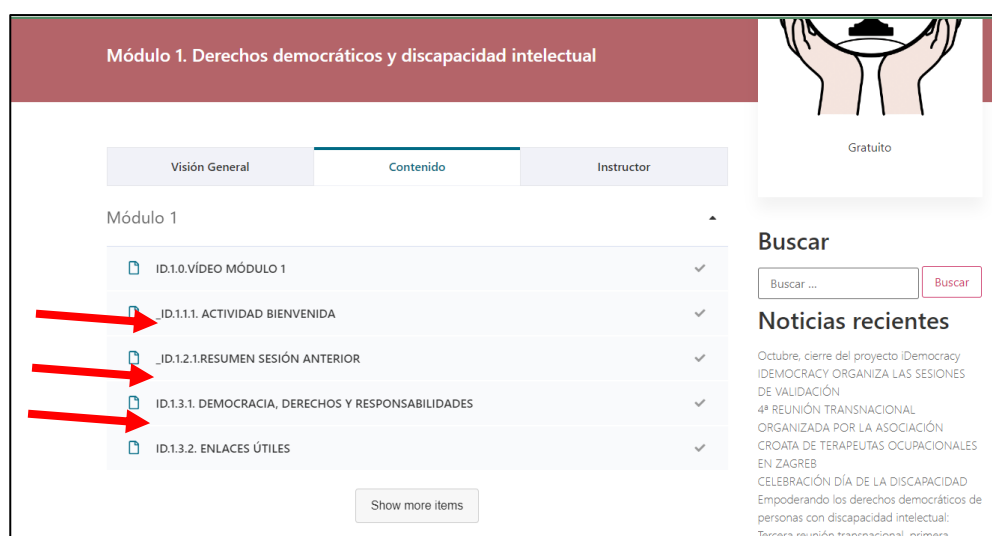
Módulo 1. Derechos democráticos y discapacidad intelectual

Gratuito

Visión General | Contenido | Instructor

Módulo 1

ID.1.0.VÍDEO MÓDULO 1

_ID.1.1.1. ACTIVIDAD BIENVENIDA

_ID.1.2.1.RESUMEN SESIÓN ANTERIOR

ID.1.3.1. DEMOCRACIA, DERECHOS Y RESPONSABILIDADES

ID.1.3.2. ENLACES ÚTILES

Show more items

Buscar

Buscar ...

Buscar

Noticias recientes

Octubre, cierre del proyecto iDemocracy

IDEMOCRACY ORGANIZA LAS SESIONES DE VALIDACIÓN

4ª REUNIÓN TRANSNACIONAL ORGANIZADA POR LA ASOCIACIÓN CROATA DE TERAPEUTAS OCUPACIONALES EN ZAGREB

CELEBRACIÓN DÍA DE LA DISCAPACIDAD

Empoderando los derechos democráticos de personas con discapacidad intelectual: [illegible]